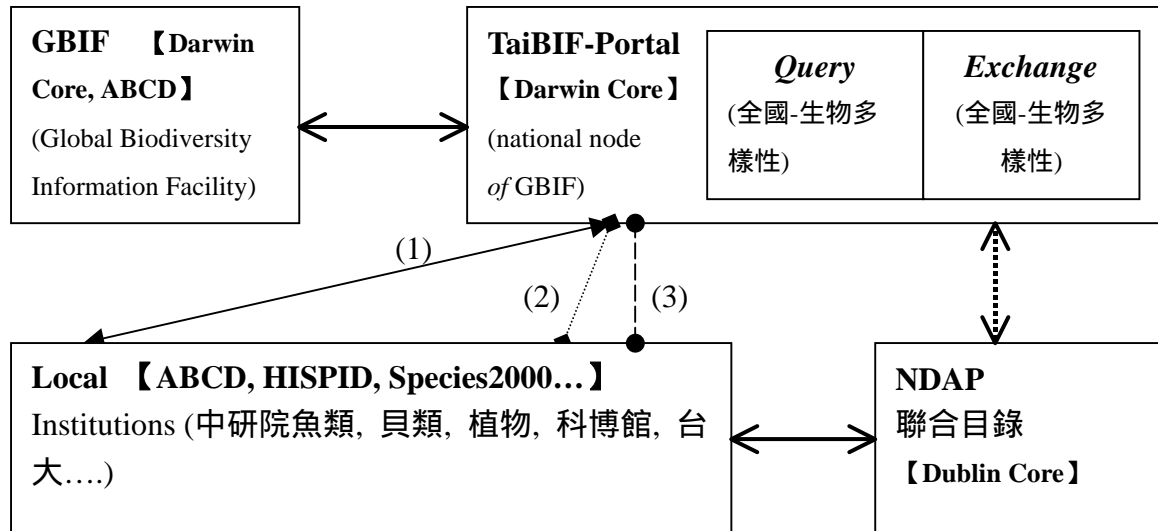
GBIF 【Darwin Core, ABCD】
(Global Biodiversity Information Facility)

TaiBIF-Portal
【Darwin Core】
(national node of GBIF)

*Query*
(全國-生物多樣性)

*Exchange*
(全國-生物多樣性)

(1)

(2)

(3)

Local 【ABCD, HISPID, Species2000…】
Institutions (中研院魚類, 貝類, 植物, 科博館, 台大….)

NDAP
聯合目錄
【Dublin Core】